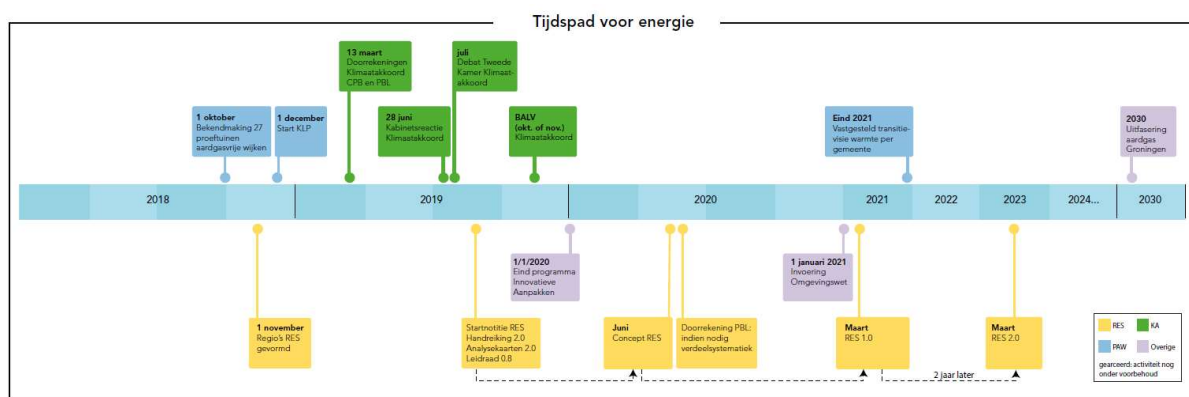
Tijdspad voor energie

13 maart
Doorrekeningen Klimaatakkoord CPB en PBL

juli
Debat Tweede Kamer Klimaatakkoord

1 oktober
Bekendmaking 27 proeftuinen aardgasvrije wijken

1 december
Start KLP

28 juni
Kabinetsreactie Klimaatakkoord

BALV
(okt. of nov.)
Klimaatakkoord

Eind 2021
Vastgesteld transitievisie warmte per gemeente

2030
Uitfasering aardgas Groningen

2018 | 2019 | 2020 | 2021 | 2022 | 2023 | 2024... | 2030

1/1/2020
Eind programma Innovatieve Aanpakken

1 januari 2021
Invoering Omgevingswet

1 november
Regio's RES gevormd

Startnotitie RES
Handreiking 2.0
Analysekaarten 2.0
Leidraad 0.8

Juni
Concept RES

Doorrekening PBL: indien nodig verdeelsystematiek

Maart
RES 1.0

Maart
RES 2.0

2 jaar later

RES
KA
PAW
Overige
gearceerd: activiteit nog onder voorbehoud